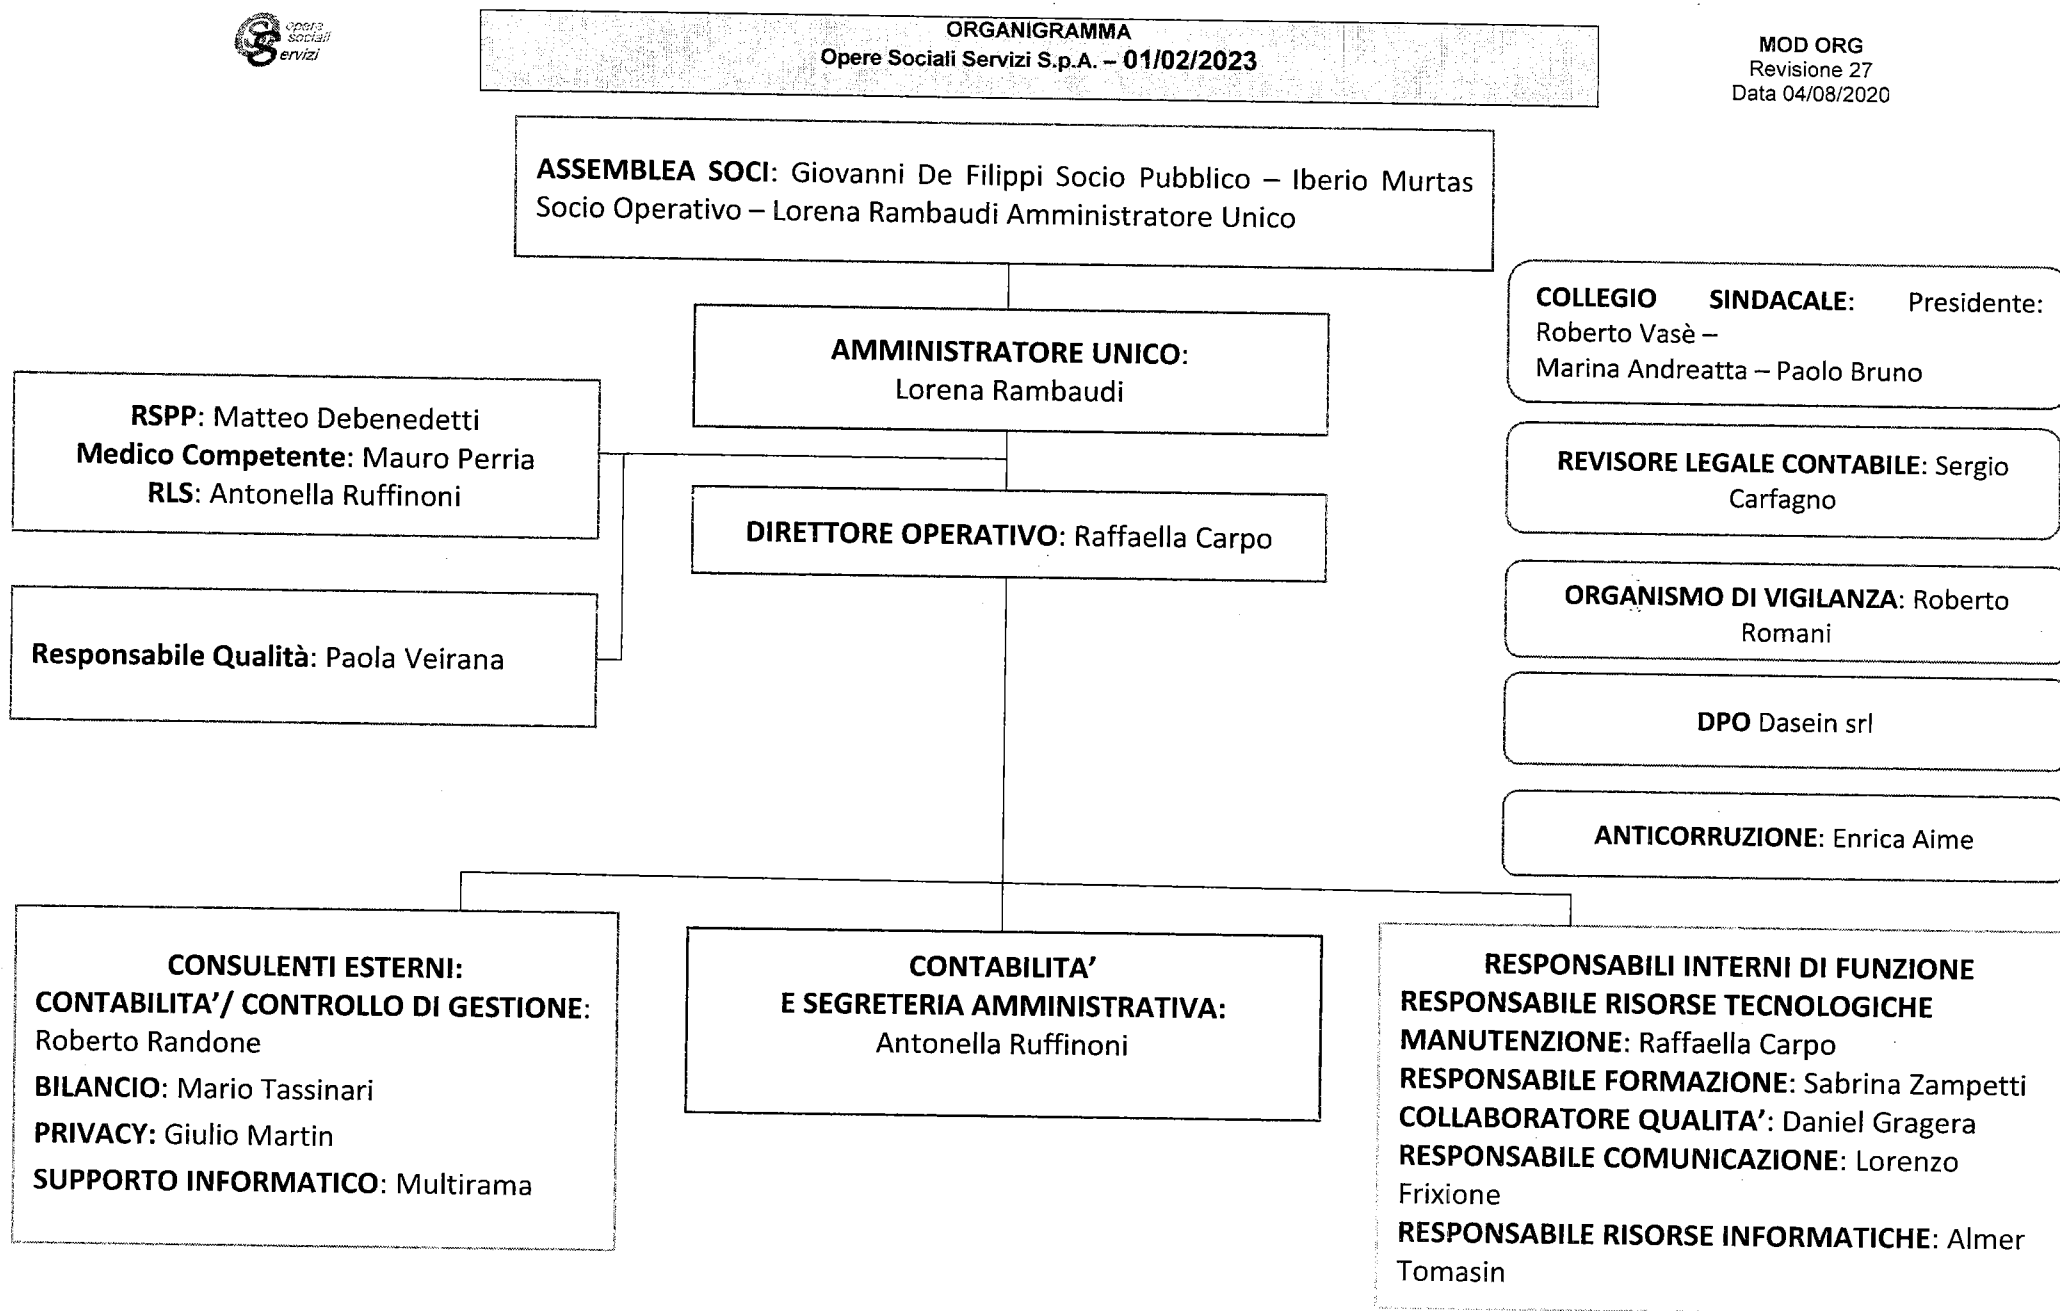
opere sociali Servizi

ORGANIGRAMMA
Opere Sociali Servizi S.p.A. – 01/02/2023

MOD ORG
Revisione 27
Data 04/08/2020

ASSEMBLEA SOCI: Giovanni De Filippi Socio Pubblico – Iberio Murtas Socio Operativo – Lorena Rambaudi Amministratore Unico

COLLEGIO SINDACALE: Presidente: Roberto Vasè – Marina Andreatta – Paolo Bruno

AMMINISTRATORE UNICO: Lorena Rambaudi

RSPP: Matteo Debenedetti
Medico Competente: Mauro Perria
RLS: Antonella Ruffinoni

REVISORE LEGALE CONTABILE: Sergio Carfagno

DIRETTORE OPERATIVO: Raffaella Carpo

ORGANISMO DI VIGILANZA: Roberto Romani

Responsabile Qualità: Paola Veirana

DPO Dasein srl

ANTICORRUZIONE: Enrica Aime

CONSULENTI ESTERNI:
CONTABILITA'/ CONTROLLO DI GESTIONE: Roberto Randone
BILANCIO: Mario Tassinari
PRIVACY: Giulio Martin
SUPPORTO INFORMATICO: Multirama

CONTABILITA'
E SEGRETERIA AMMINISTRATIVA:
Antonella Ruffinoni

RESPONSABILI INTERNI DI FUNZIONE
RESPONSABILE RISORSE TECNOLOGICHE MANUTENZIONE: Raffaella Carpo
RESPONSABILE FORMAZIONE: Sabrina Zampetti
COLLABORATORE QUALITA': Daniel Gragera
RESPONSABILE COMUNICAZIONE: Lorenzo Frixione
RESPONSABILE RISORSE INFORMATICHE: Almer Tomasin